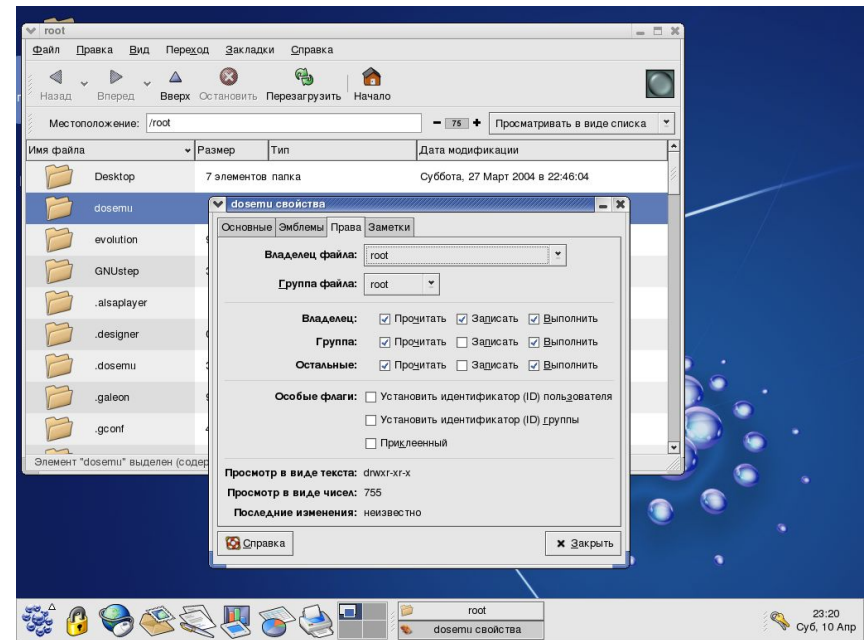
root

Файл Правка Вид Переход Закладки Справка

Назад Вперед Вверх Остановить Перезагрузить Начало

Местоположение: /root

75

Просматривать в виде списка

| Имя файла | Размер | Тип | Дата модификации |
|---|---|---|---|
| Desktop | 7 элементов | папка | Суббота, 27 Март 2004 в 22:46:04 |
| dosemu | | | |
| evolution | | | |
| GNUstep | | | |
| .alsaplayer | | | |
| .designer | | | |
| .dosemu | | | |
| .galeon | | | |
| .gconf | | | |

Элемент "dosemu" выделен (содер

dosemu свойства

Основные Эмблемы Права Заметки

Владелец файла: root

Группа файла: root

Владелец: Прочитать Записать Выполнить

Группа: Прочитать Записать Выполнить

Остальные: Прочитать Записать Выполнить

Особые флаги: Установить идентификатор (ID) пользователя

Установить идентификатор (ID) группы

Приклеенный

Просмотр в виде текста: drwxr-xr-x

Просмотр в виде чисел: 755

Последние изменения: неизвестно

Справка

Закрыть

root

dosemu свойства

23:20
Суб, 10 Апр